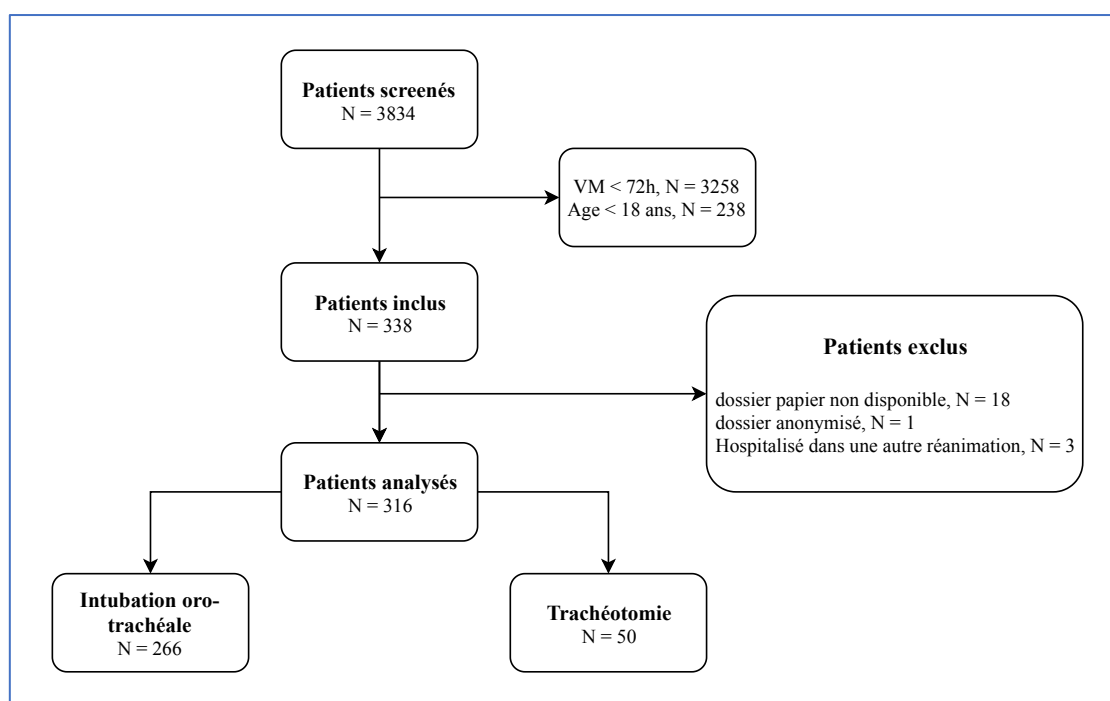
**Patients screenés**
N = 3834

VM < 72h, N = 3258
Age < 18 ans, N = 238

**Patients inclus**
N = 338

**Patients exclus**

dossier papier non disponible, N = 18
dossier anonymisé, N = 1
Hospitalisé dans une autre réanimation, N = 3

**Patients analysés**
N = 316

**Intubation oro-trachéale**
N = 266

**Trachéotomie**
N = 50